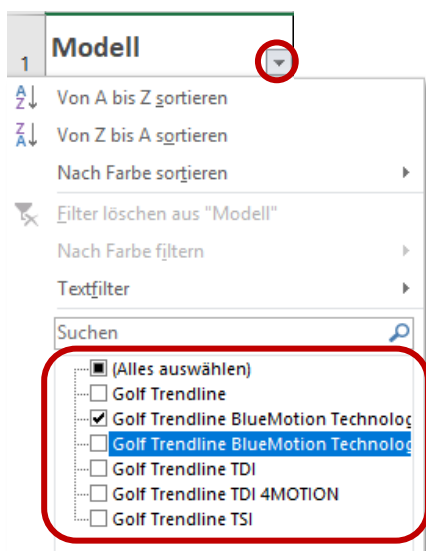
1 Modell

Von A bis Z sortieren
Von Z bis A sortieren
Nach Farbe sortieren
Filter löschen aus "Modell"
Nach Farbe filtern
Textfilter
Suchen
(Alles auswählen)
Golf Trendline
Golf Trendline BlueMotion Technolog
Golf Trendline BlueMotion Technolog
Golf Trendline TDI
Golf Trendline TDI 4MOTION
Golf Trendline TSI